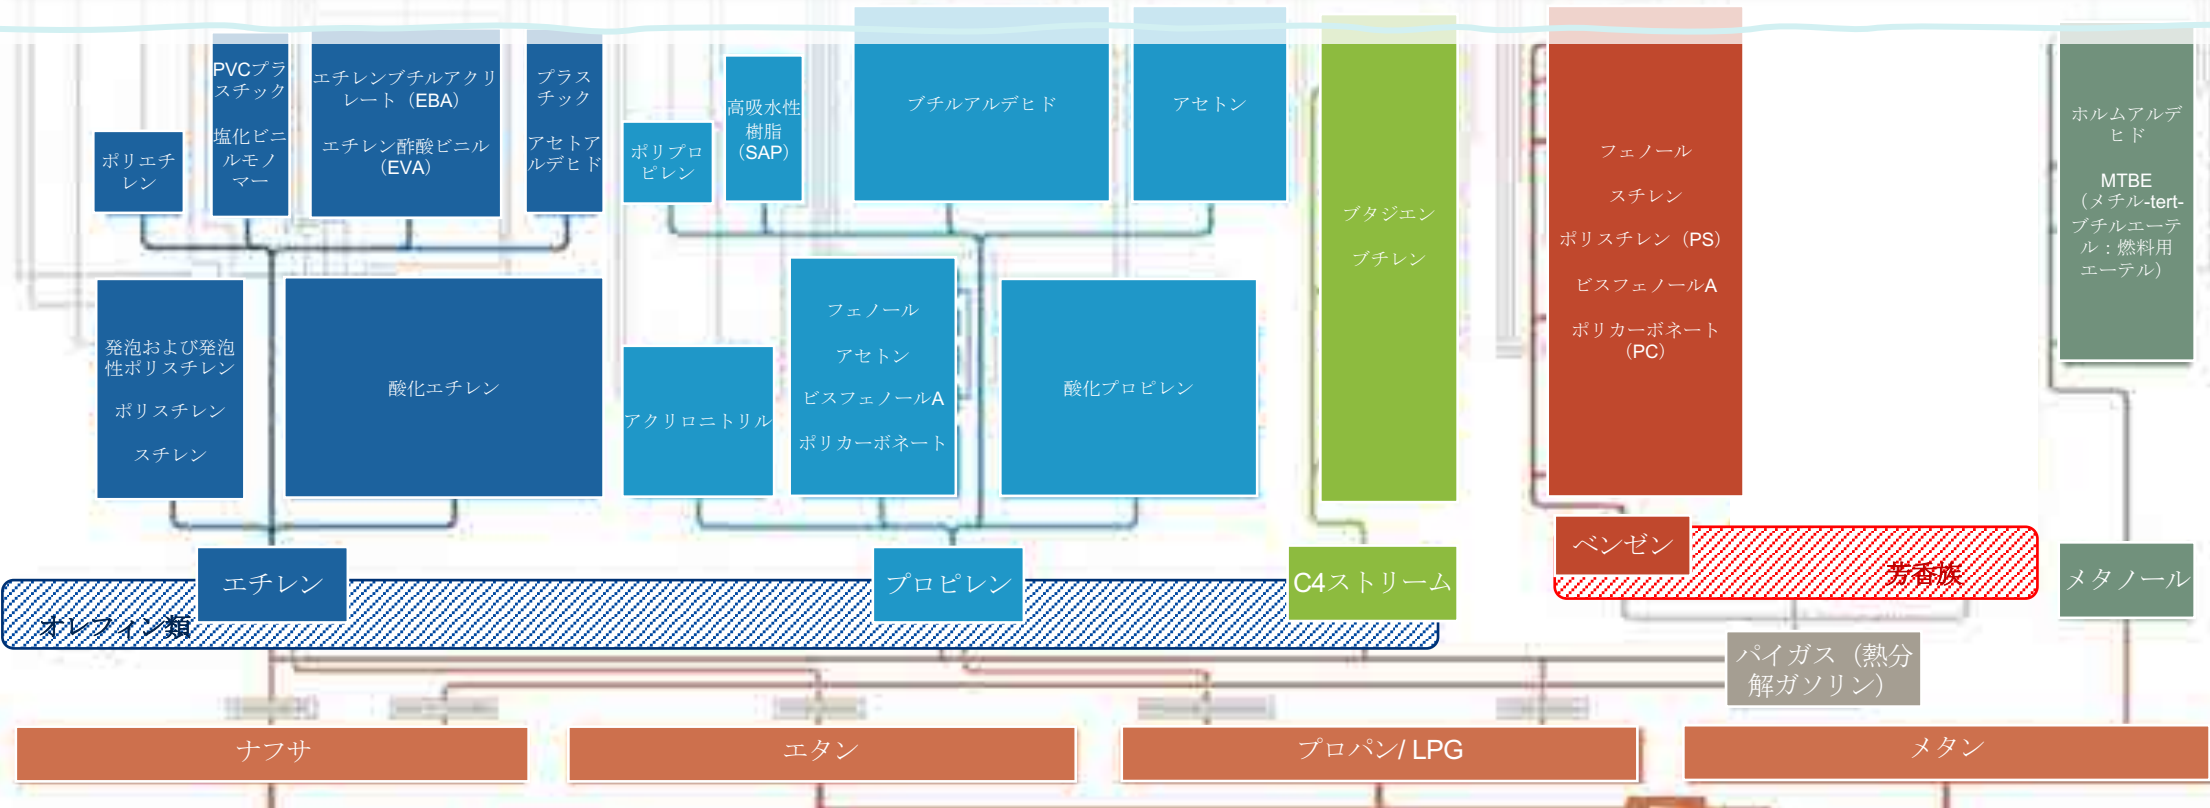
PVCプラスチック

塩化ビニルモノマー

エチレンブチルアクリレート（EBA）

エチレン酢酸ビニル（EVA）

プラスチック

アセトアルデヒド

ポリエチレン

高吸水性樹脂（SAP）

ポリプロピレン

ブチルアルデヒド

アセトン

ブタジエン

ブチレン

フェノール

スチレン

ポリスチレン（PS）

ビスフェノールA

ポリカーボネート（PC）

ホルムアルデヒド

MTBE（メチル-tert-ブチルエーテル：燃料用エーテル）

発泡および発泡性ポリスチレン

ポリスチレン

スチレン

酸化エチレン

アクリロニトリル

フェノール

アセトン

ビスフェノールA

ポリカーボネート

酸化プロピレン

ベンゼン

芳香族

エチレン

プロピレン

C4ストリーム

メタノール

オレフィン類

パイガス（熱分解ガソリン）

ナフサ

エタン

プロパン/ LPG

メタン